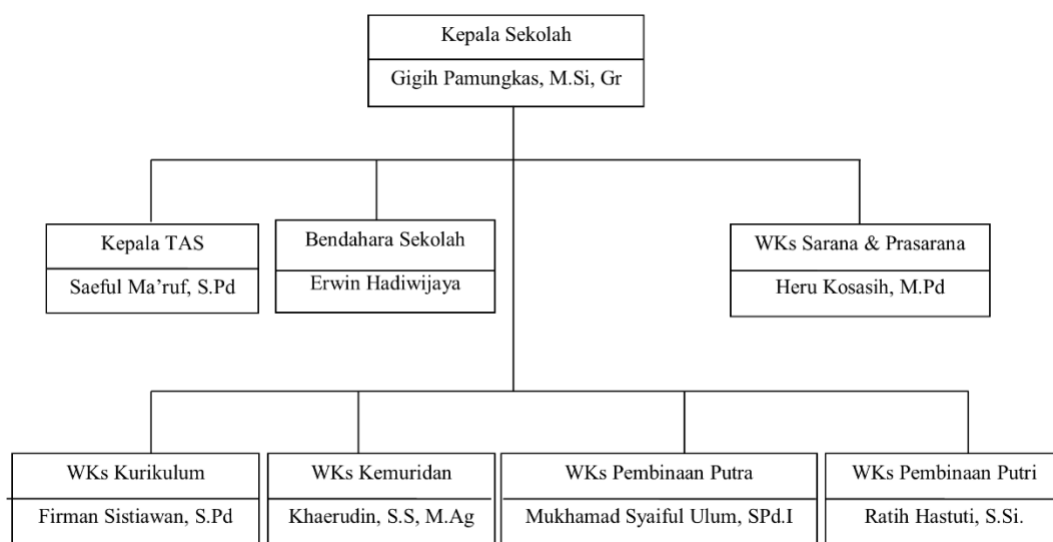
Kepala Sekolah

Gigih Pamungkas, M.Si, Gr

Kepala TAS

Saeful Ma'ruf, S.Pd

Bendahara Sekolah

Erwin Hadiwijaya

WKs Sarana & Prasarana

Heru Kosasih, M.Pd

WKs Kurikulum

Firman Sistiawan, S.Pd

WKs Kemuridan

Khaerudin, S.S, M.Ag

WKs Pembinaan Putra

Mukhamad Syaiful Ulum, SPd.I

WKs Pembinaan Putri

Ratih Hastuti, S.Si.